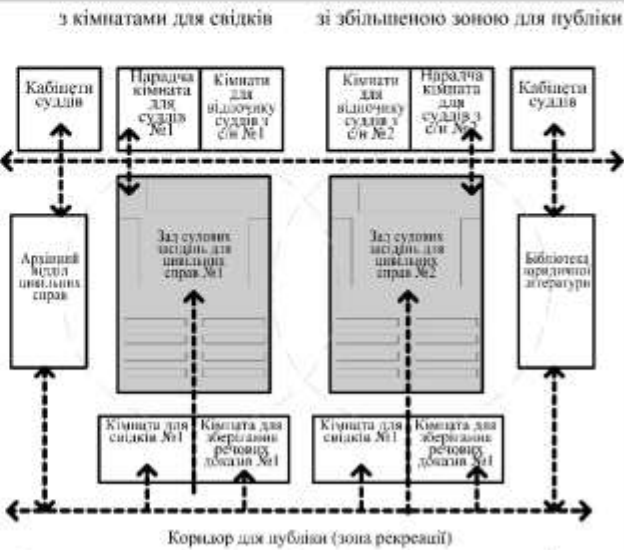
з кімнатами для свідків зі збільшеною зоною для публіки

Кабінети суддів

Нарадча кімната для суддів №1

Кімнати для відпочинку суддів з с/п №1

Кімнати для відпочинку суддів з с/п №2

Нарадча кімната для суддів з с/п №2

Кабінети суддів

Архівний відділ цивільних справ

Зал судових засідань для цивільних справ №1

Зал судових засідань для цивільних справ №2

Бібліотека юридичної літератури

Кімната для свідків №1

Кімната для зберігання речових доказів №1

Кімната для свідків №1

Кімната для зберігання речових доказів №1

Коридор для публіки (зона рекреації)